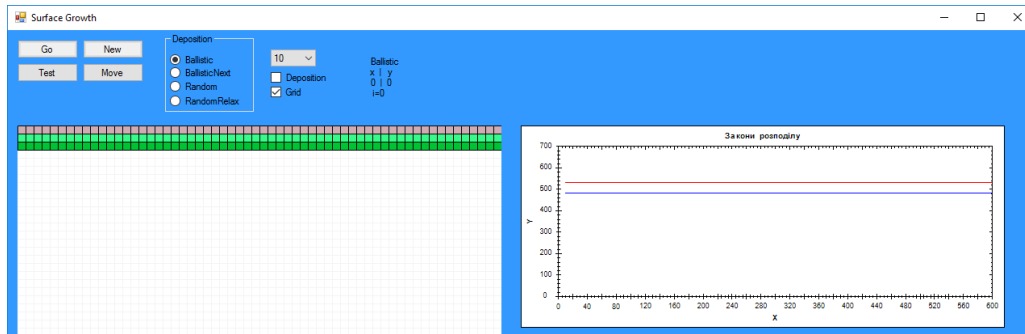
Surface Growth

Go
New
Test
Move

Deposition
Ballistic
BallisticNext
Random
RandomRelax

10
Deposition
Grid

Ballistic
x | y
0 | 0
i=0

Закони розподілу

700
600
500
400
300
200
100
0

Y

0 40 80 120 160 200 240 280 320 360 400 440 480 520 560 600

X